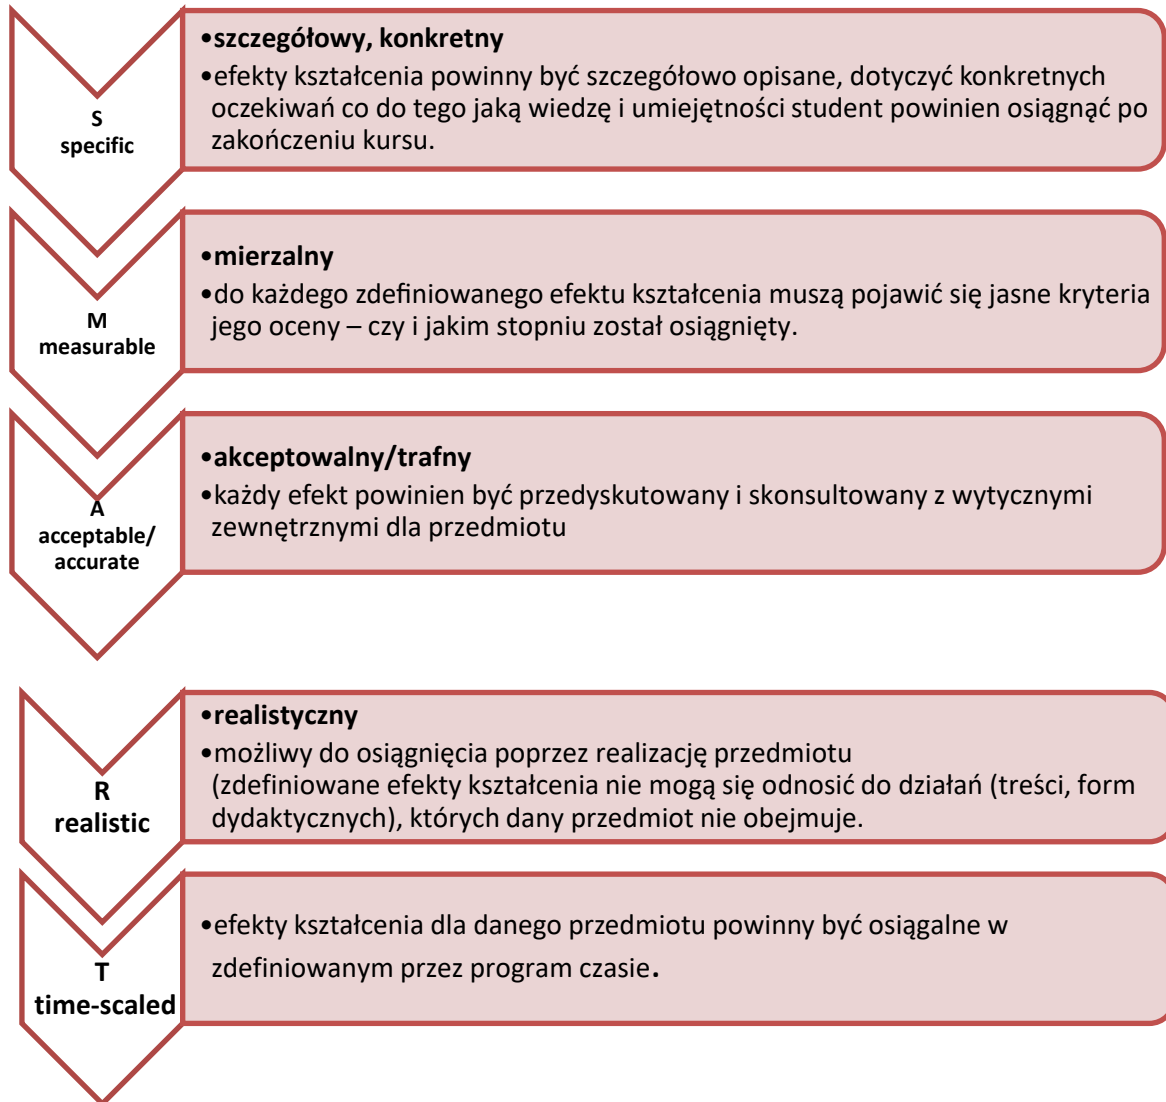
S
specific

•szczegółowy, konkretny
•efekty kształcenia powinny być szczegółowo opisane, dotyczyć konkretnych oczekiwań co do tego jaką wiedzę i umiejętności student powinien osiągnąć po zakończeniu kursu.

M
measurable

•mierzalny
•do każdego zdefiniowanego efektu kształcenia muszą pojawić się jasne kryteria jego oceny – czy i jakim stopniu został osiągnięty.

A
acceptable/
accurate

•akceptowalny/trafny
•każdy efekt powinien być przedyskutowany i skonsultowany z wytycznymi zewnętrznymi dla przedmiotu

R
realistic

•realistyczny
•możliwy do osiągnięcia poprzez realizację przedmiotu (zdefiniowane efekty kształcenia nie mogą się odnosić do działań (treści, form dydaktycznych), których dany przedmiot nie obejmuje.

T
time-scaled

•efekty kształcenia dla danego przedmiotu powinny być osiągalne w zdefiniowanym przez program czasie.